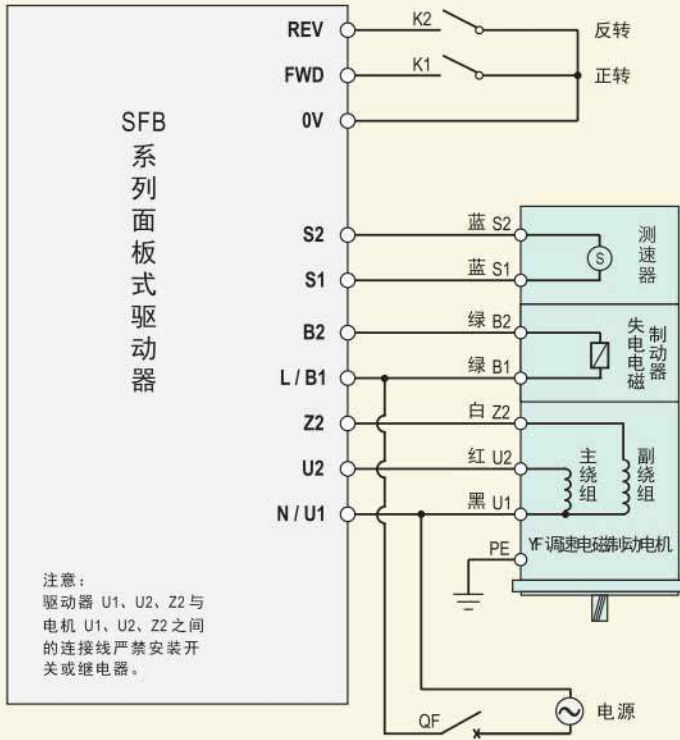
SFB
系
列
面
板
式
驱
动
器

REV
FWD
0V
S2
S1
B2
L / B1
Z2
U2
N / U1

K2
K1
反转
正转

蓝 S2
蓝 S1
测
速
器
S

绿 B2
绿 B1
失
电
电
磁
制
动
器

白 Z2
红 U2
黑 U1
主
绕
组
副
绕
组

PE
YF调速电磁制动电机

注意：
驱动器 U1、U2、Z2与电机 U1、U2、Z2之间的连接线严禁安装开关或继电器。

QF
电源